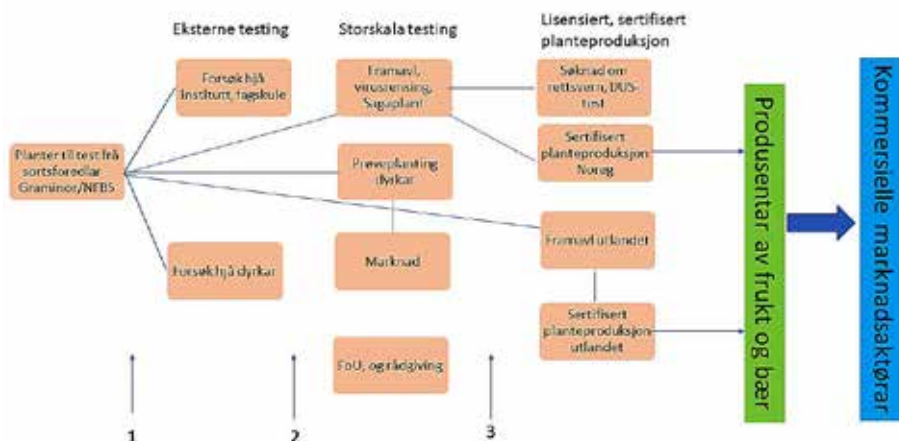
Eksterne testing

Storskala testing

Lisensiert, sertifisert planteproduksjon

Planter til test frå sortsforedlar Graminor/NEBS

Forsøk hjå institutt, fagskule

Forsøk hjå dyrkar

Framavl, virusrensing, Sagaplant

Prøveplanting dyrkar

Marknad

FoU, og rådgiving

Søknad om rettsvern, DUS-test

Sertifisert planteproduksjon Noreg

Framavl utlandet

Sertifisert planteproduksjon utlandet

Produsentar av frukt og bær

Kommersielle marknadsaktørar

1

2

3